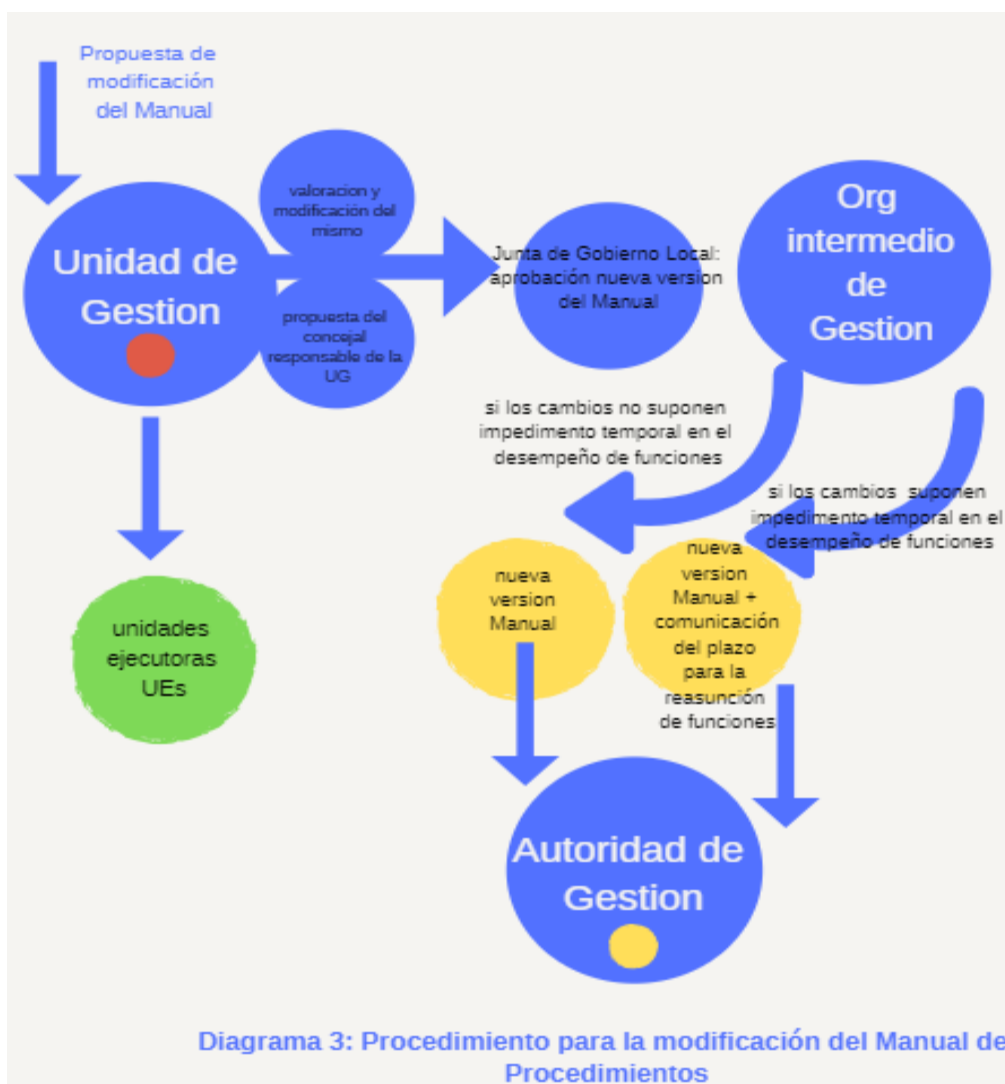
Propuesta de modificación del Manual

Unidad de Gestion

valoracion y modificación del mismo

propuesta del concejal responsable de la UG

Junta de Gobierno Local: aprobación nueva version del Manual

Org intermedio de Gestion

si los cambios no suponen impedimento temporal en el desempeño de funciones

si los cambios suponen impedimento temporal en el desempeño de funciones

unidades ejecutoras UEs

nueva version Manual

nueva version Manual + comunicación del plazo para la reasunción de funciones

Autoridad de Gestion

Diagrama 3: Procedimiento para la modificación del Manual de Procedimientos